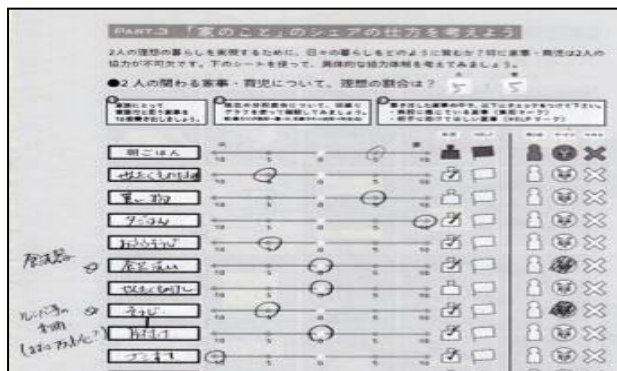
PART3 「家のこと」のシェアの仕方を考えよう

2人の理想の暮らしを実現するために、日々の暮らしをどのように営むか？特に家事・育児は2人の協力が不可欠です。下のシートを使って、具体的な協力体制を考えてみましょう。

●2人の関わる家事・育児について、理想の割合は？ 5 : 5

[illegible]

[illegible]

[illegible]

朝ごはん

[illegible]

買い物

ゴミ出し

お弁当作り

食器洗い

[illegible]

そうじ

片付け

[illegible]

食洗器

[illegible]